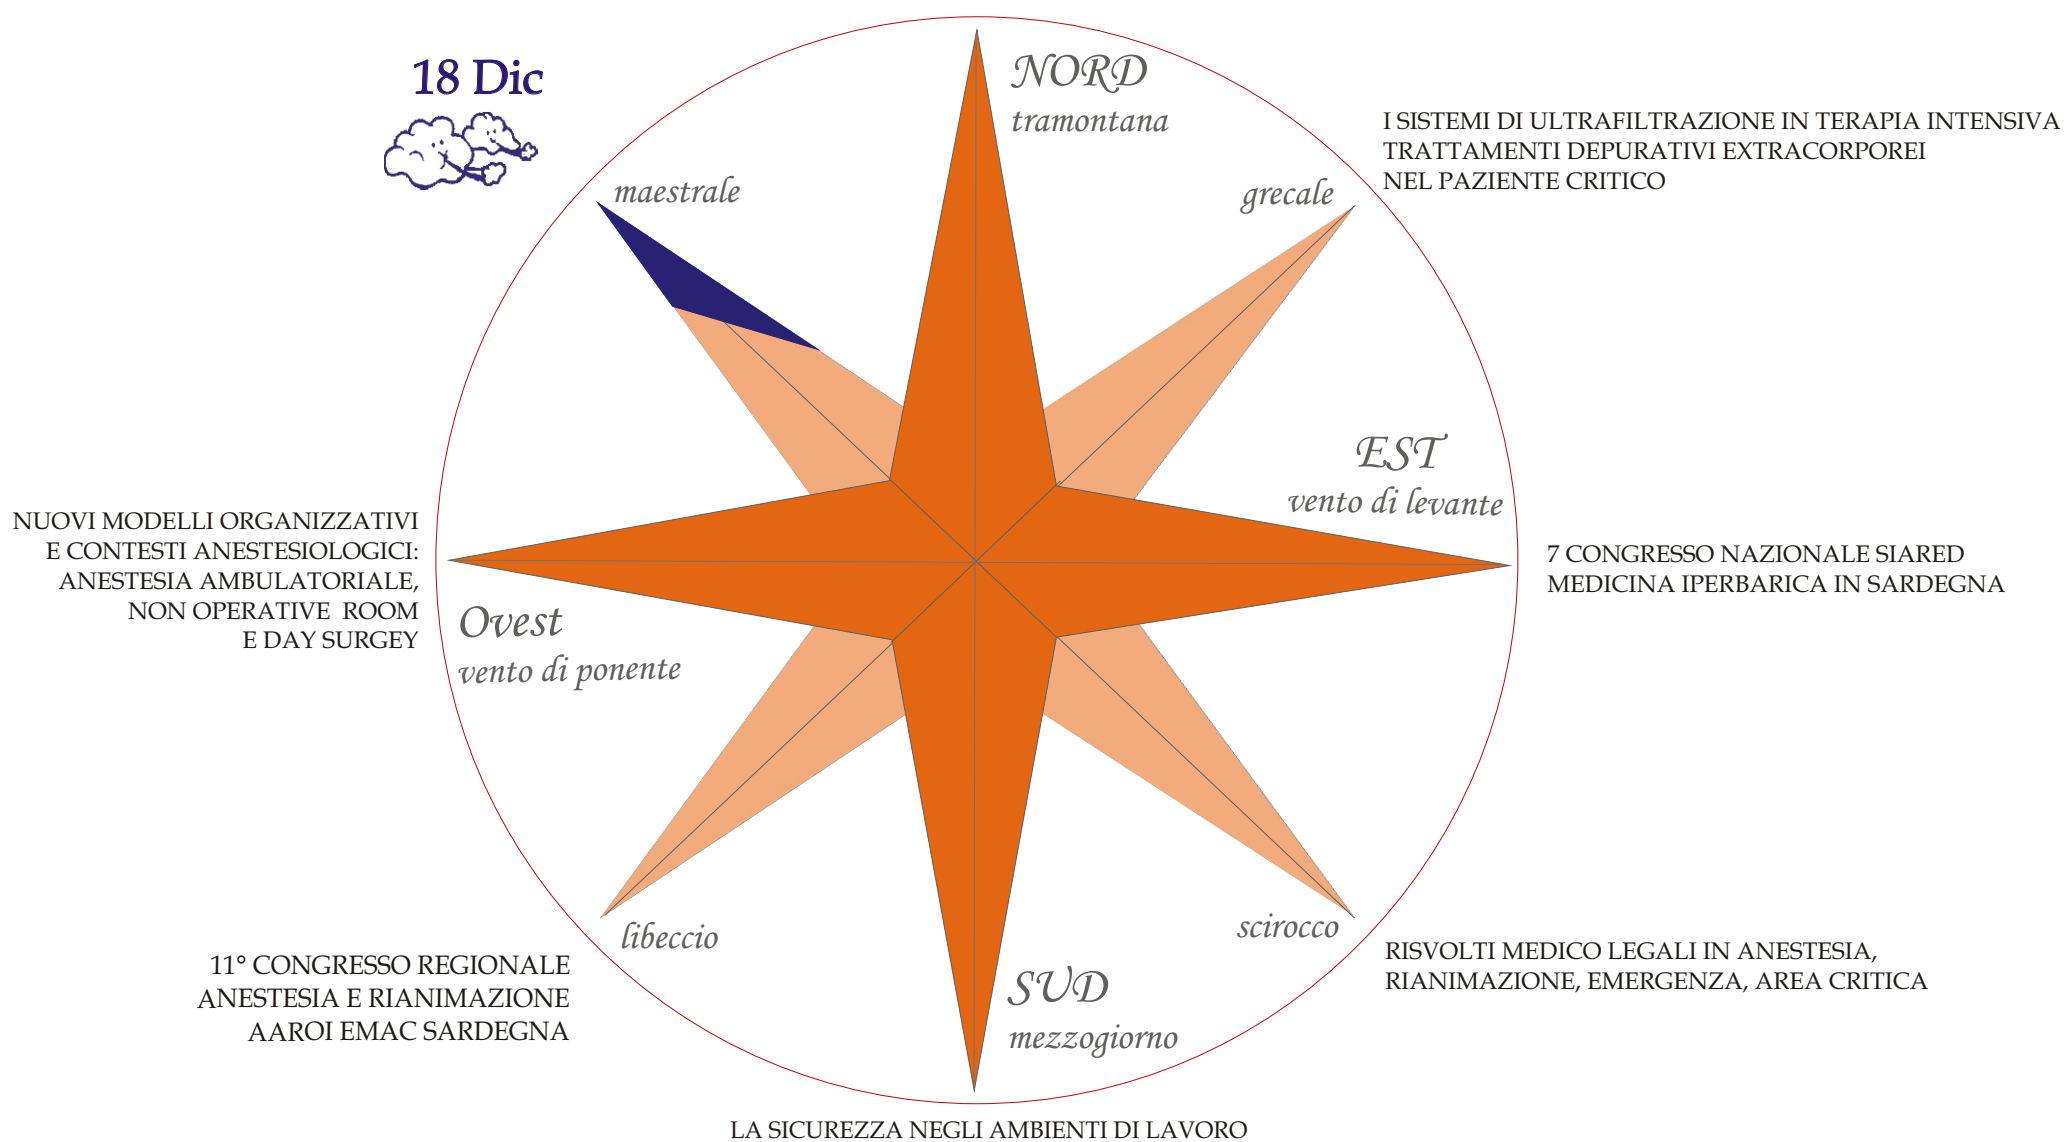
18 Dic

maestrale

NORD
tramontana

I SISTEMI DI ULTRAFILTRAZIONE IN TERAPIA INTENSIVA
TRATTAMENTI DEPURATIVI EXTRACORPOREI
NEL PAZIENTE CRITICO

grecale

EST
vento di levante

7 CONGRESSO NAZIONALE SIARED
MEDICINA IPERBARICA IN SARDEGNA

NUOVI MODELLI ORGANIZZATIVI
E CONTESTI ANESTESIOLOGICI:
ANESTESIA AMBULATORIALE,
NON OPERATIVE ROOM
E DAY SURGEY

Ovest
vento di ponente

libeccio

11° CONGRESSO REGIONALE
ANESTESIA E RIANIMAZIONE
AAROI EMAC SARDEGNA

SUD
mezzogiorno

scirocco

RISVOLTI MEDICO LEGALI IN ANESTESIA,
RIANIMAZIONE, EMERGENZA, AREA CRITICA

LA SICUREZZA NEGLI AMBIENTI DI LAVORO